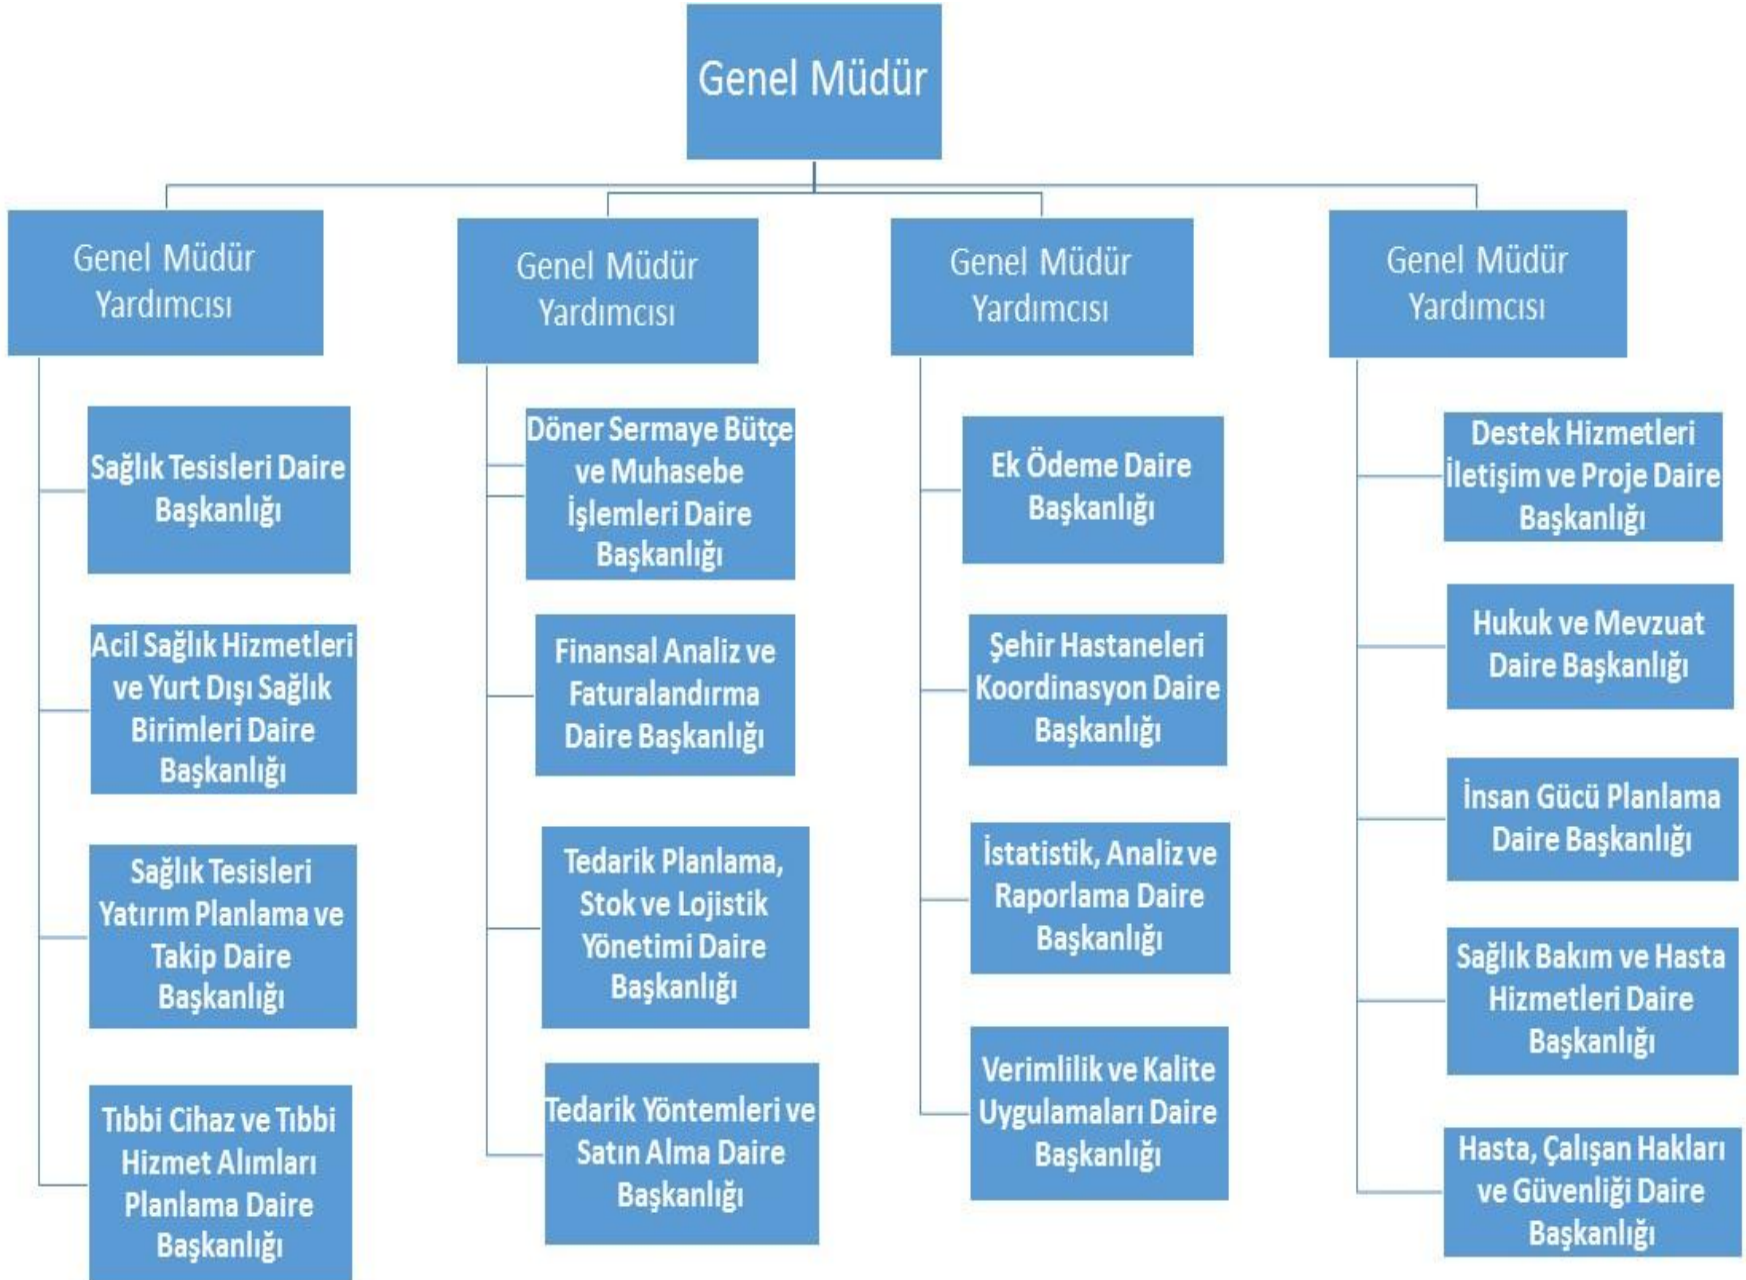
Genel Müdür

Genel Müdür Yardımcısı

Sağlık Tesisleri Daire Başkanlığı

Acil Sağlık Hizmetleri ve Yurt Dışı Sağlık Birimleri Daire Başkanlığı

Sağlık Tesisleri Yatırım Planlama ve Takip Daire Başkanlığı

Tıbbi Cihaz ve Tıbbi Hizmet Alımları Planlama Daire Başkanlığı

Genel Müdür Yardımcısı

Döner Sermaye Bütçe ve Muhasebe İşlemleri Daire Başkanlığı

Finansal Analiz ve Faturalandırma Daire Başkanlığı

Tedarik Planlama, Stok ve Lojistik Yönetimi Daire Başkanlığı

Tedarik Yöntemleri ve Satın Alma Daire Başkanlığı

Genel Müdür Yardımcısı

Ek Ödeme Daire Başkanlığı

Şehir Hastaneleri Koordinasyon Daire Başkanlığı

İstatistik, Analiz ve Raporlama Daire Başkanlığı

Verimlilik ve Kalite Uygulamaları Daire Başkanlığı

Genel Müdür Yardımcısı

Destek Hizmetleri İletişim ve Proje Daire Başkanlığı

Hukuk ve Mevzuat Daire Başkanlığı

İnsan Gücü Planlama Daire Başkanlığı

Sağlık Bakım ve Hasta Hizmetleri Daire Başkanlığı

Hasta, Çalışan Hakları ve Güvenliği Daire Başkanlığı